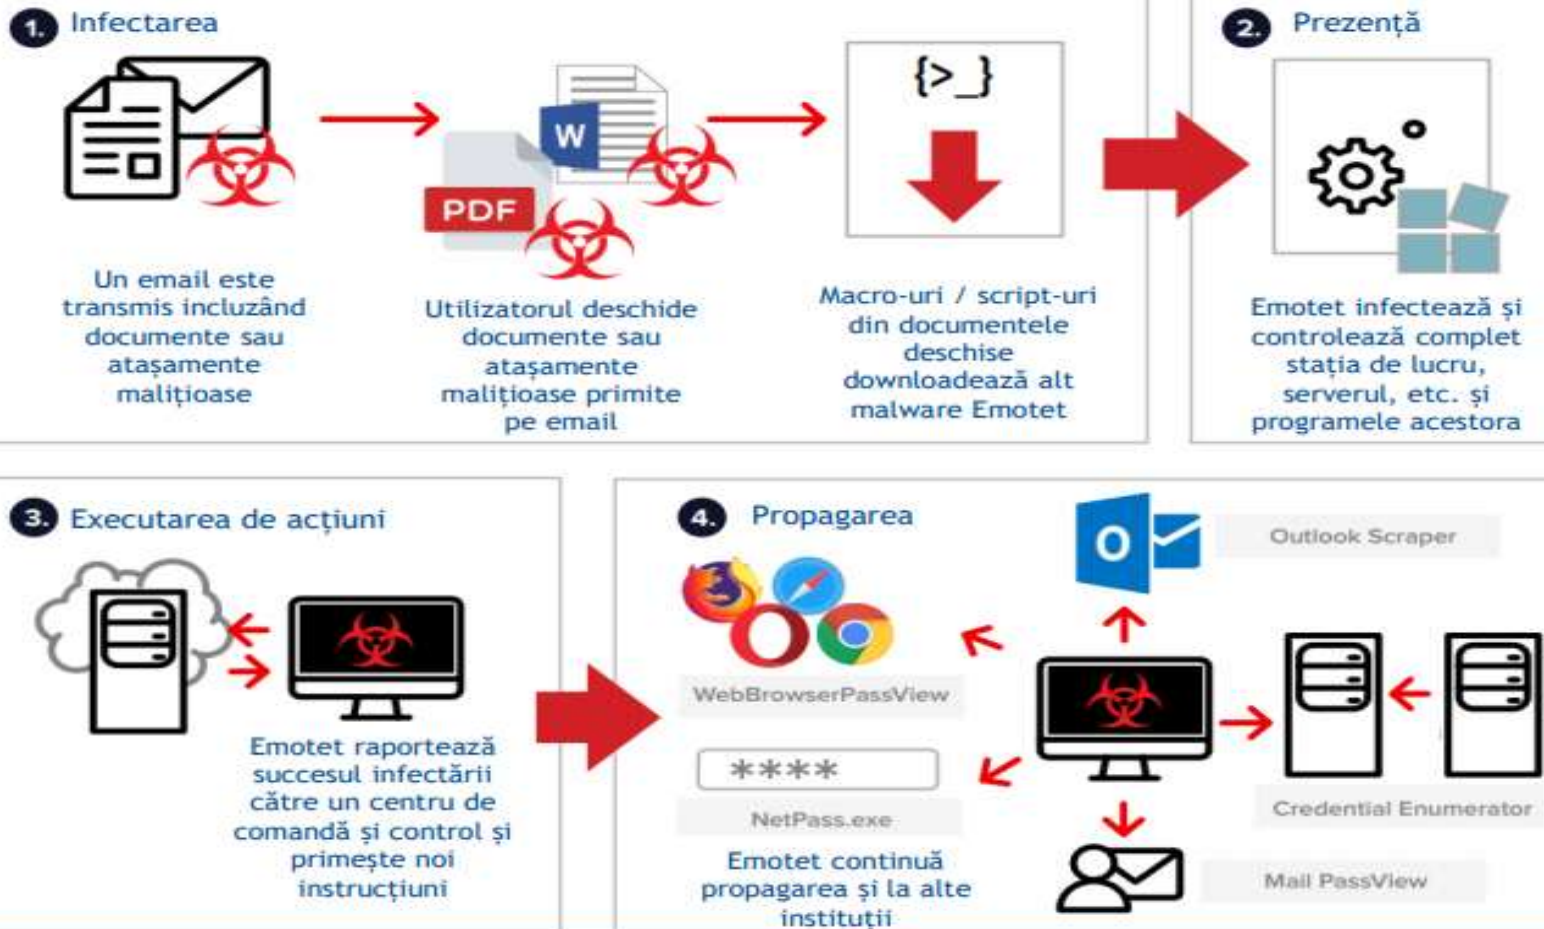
1. Infectarea

PDF

W

Un email este transmis incluzând documente sau atașamente malițioase

Utilizatorul deschide documente sau atașamente malițioase primite pe email

{>_}

Macro-uri / script-uri din documentele deschise downloadează alt malware Emotet

2. Prezență

Emotet infectează și controlează complet stația de lucru, serverul, etc. și programele acestora

3. Executarea de acțiuni

Emotet raportează succesul infectării către un centru de comandă și control și primește noi instrucțiuni

4. Propagarea

O

Outlook Scraper

WebBrowserPassView

****

NetPass.exe

Credential Enumerator

Mail PassView

Emotet continuă propagarea și la alte instituții